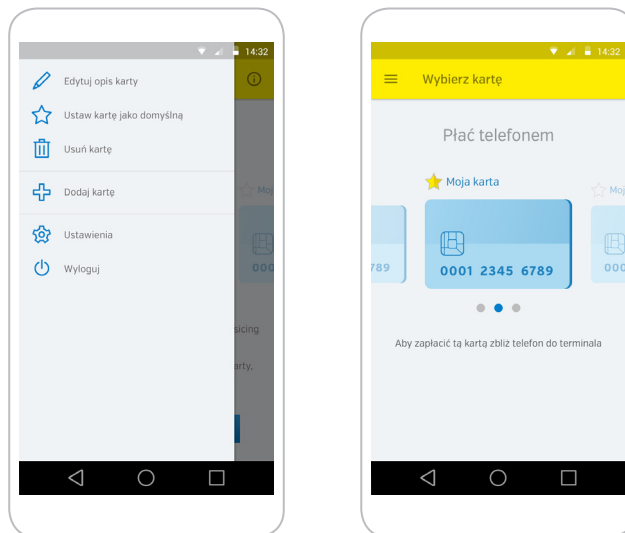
14:32

Edytuj opis karty

Ustaw kartę jako domyślną

Usuń kartę

Dodaj kartę

Ustawienia

Wyloguj

Moja

000

sicing

arty,

14:32

Wybierz kartę

Płać telefonem

Moja karta

789

0001 2345 6789

Moja

000

Aby zapłacić tą kartą zbliż telefon do terminala